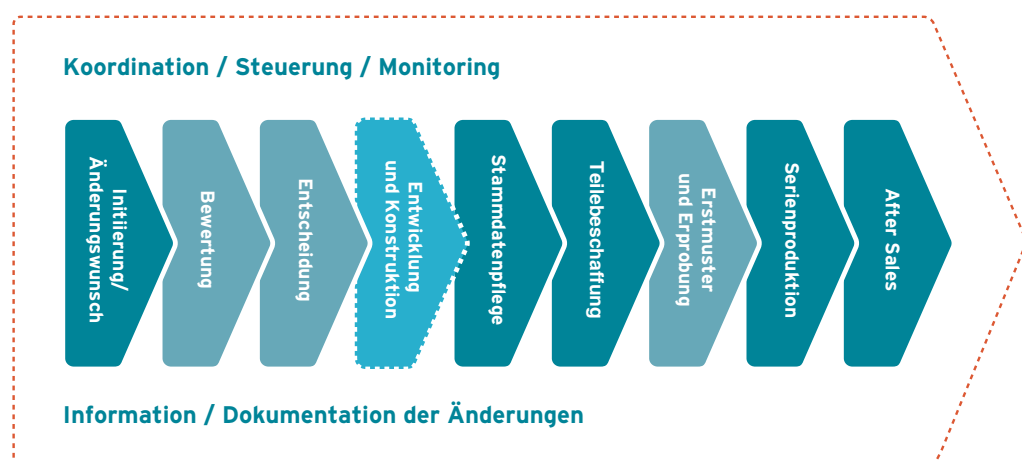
Koordination / Steuerung / Monitoring

Initiierung/ Änderungswunsch

Bewertung

Entscheidung

Entwicklung und Konstruktion

Stammdatenpflege

Teilebeschaffung

Erstmuster und Erprobung

Serienproduktion

After Sales

Information / Dokumentation der Änderungen